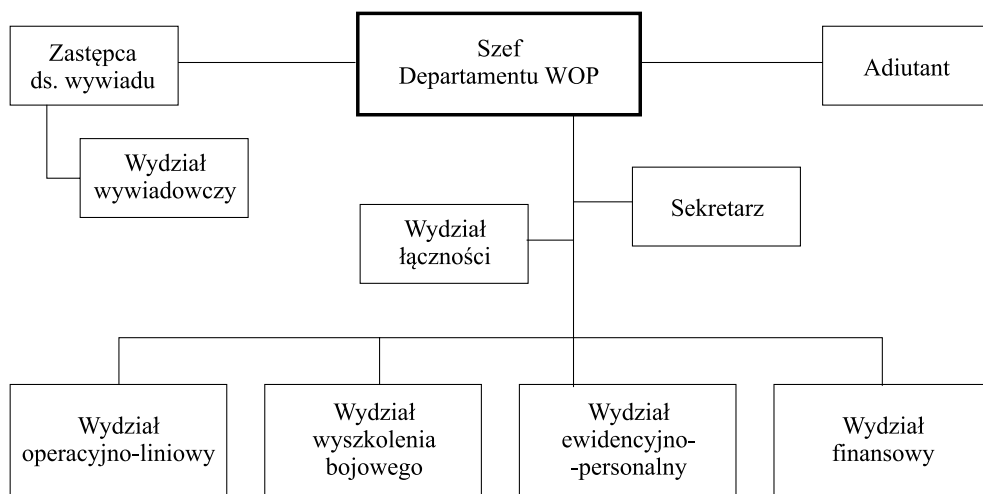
Zastępca ds. wywiadu

Szef Departamentu WOP

Adiutant

Wydział wywiadowczy

Sekretarz

Wydział łączności

Wydział operacyjno-liniowy

Wydział wyszkolenia bojowego

Wydział ewidencyjno--personalny

Wydział finansowy